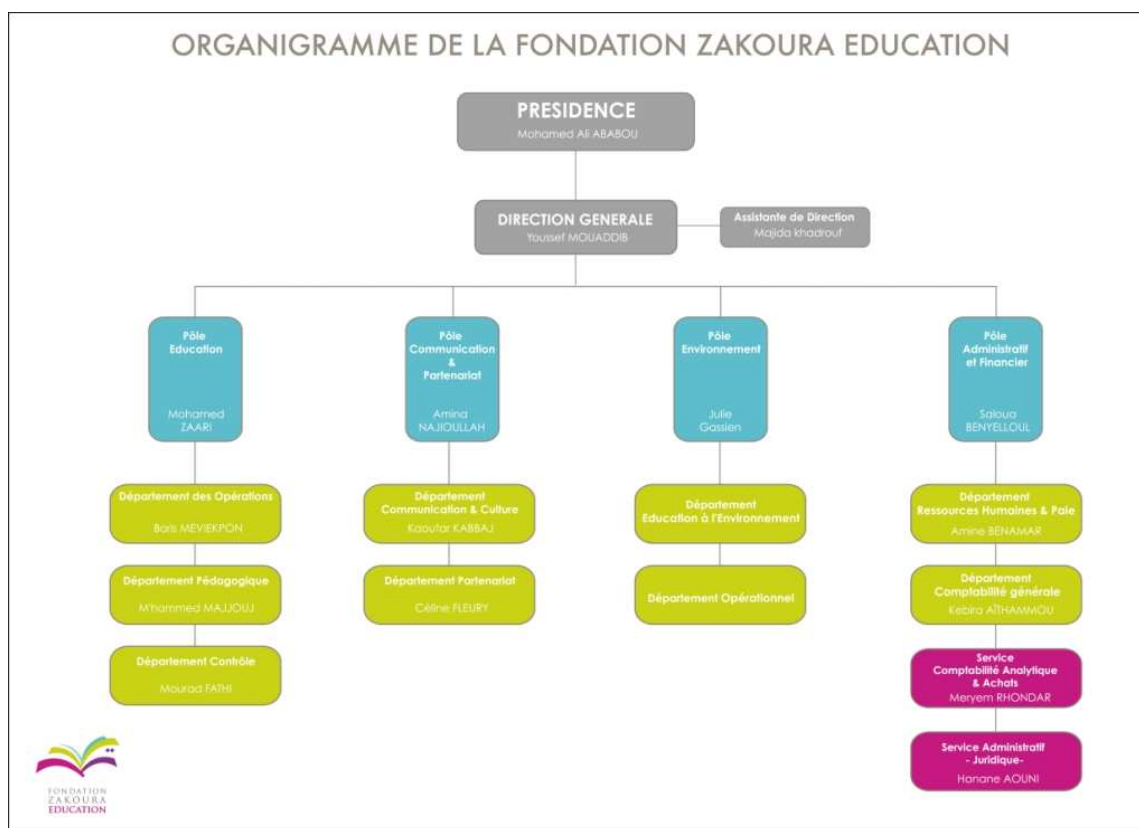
ORGANIGRAMME DE LA FONDATION ZAKOURA EDUCATION

PRESIDENCE
Mohamed Ali ABABOU

DIRECTION GENERALE
Youssef MOUADDIB

Assistante de Direction
Majida khadrouf

Pôle Education
Mohamed ZAARI

Pôle Communication & Partenariat
Amina NAJIOULLAH

Pôle Environnement
Julie Gassien

Pôle Administratif et Financier
Saloua BENYELLOUL

Département des Opérations
Boris MEVIEKPON

Département Pédagogique
M'hammed MAJJOUJ

Département Contrôle
Mourad FATHI

Département Communication & Culture
Kaoutar KABBAJ

Département Partenariat
Céline FLEURY

Département Education à l'Environnement

Département Opérationnel

Département Ressources Humaines & Paie
Amine BENAMAR

Département Comptabilité générale
Kebira AITHAMMOU

Service Comptabilité Analytique & Achats
Meryem RHONDAR

Service Administratif - Juridique-
Hanane AOUNI

FONDATION ZAKOURA EDUCATION